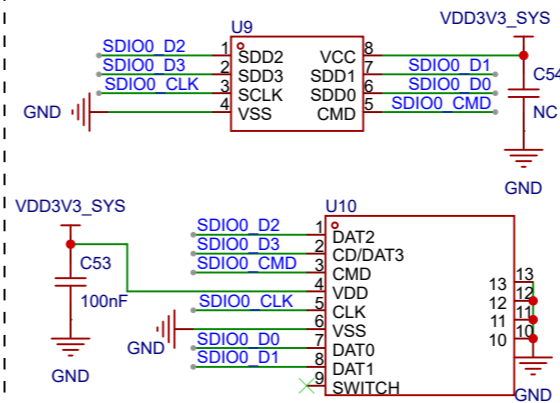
U9
VDD3V3_SYS
SDIO0_D2 1 SDD2
SDIO0_D3 2 SDD3
SDIO0_CLK 3 SCLK
GND 4 VSS
VCC 8
SDD1 7 SDIO0_D1
SDD0 6 SDIO0_D0
CMD 5 SDIO0_CMD
C54
NC
GND

VDD3V3_SYS
C53
100nF
GND
U10
SDIO0_D2 1 DAT2
SDIO0_D3 2 CD/DAT3
SDIO0_CMD 3 CMD
4 VDD
SDIO0_CLK 5 CLK
GND 6 VSS
SDIO0_D0 7 DAT0
SDIO0_D1 8 DAT1
9 SWITCH
13 13
12 12
11 11
10 10
GND